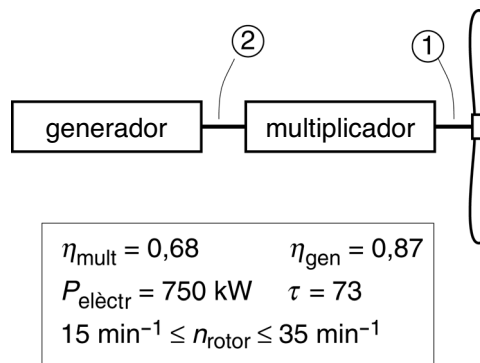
②
①
generador
multiplicador

$\eta_{\text{mult}} = 0{,}68$ $\eta_{\text{gen}} = 0{,}87$
$P_{\text{elèctr}} = 750 \text{ kW}$ $\tau = 73$
$15 \text{ min}^{-1} \leq n_{\text{rotor}} \leq 35 \text{ min}^{-1}$